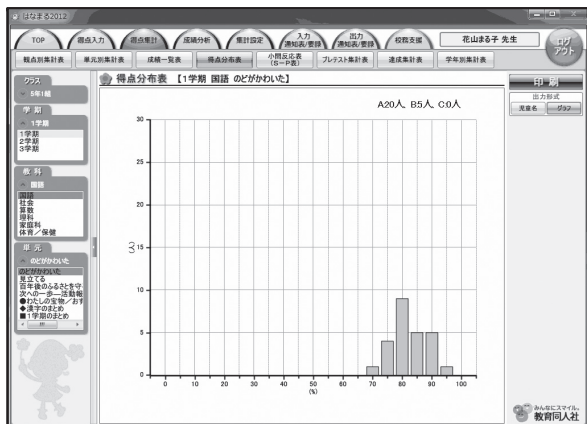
はなまる2012

TOP
観点入力
観点集計
成績分析
集計設定
入力 通知表/要録
出力 通知表/要録
校務支援
花山まる子 先生
ログアウト

観点別集計表
単元別集計表
成績一覧表
得点分布表
小問反応表 (S−P表)
プレテスト集計表
達成集計表
学年別集計表

クラス
5年1組

学期
1学期
1学期
2学期
3学期

教科
国語
国語
社会
算数
理科
家庭科
体育／保健

単元
のどがかわいた
のどがかわいた
見立てる
百年後のふるさとを守
次への一歩—活動報
●わたしの宝物／おす
◆漢字のまとめ
■1学期のまとめ

得点分布表 【1学期 国語 のどがかわいた】

A20人 B5人 C0人

30
25
20
15
10
5
0
(人)

0 10 20 30 40 50 60 70 80 90 100
(%)

印刷
出力形式
児童名
グラフ

みんなにスマイル。
教育同人社